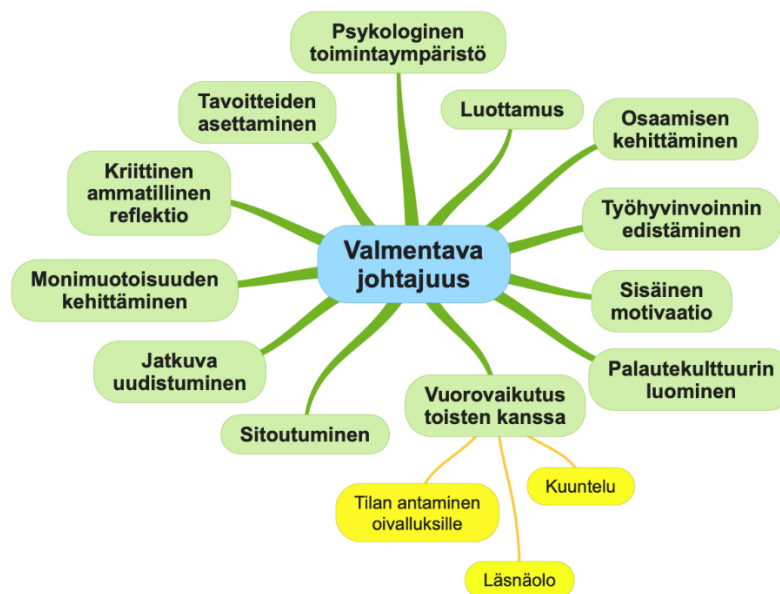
Valmentava johtajuus

Psykologinen toimintaympäristö

Luottamus

Osaamisen kehittäminen

Työhyvinvoinnin edistäminen

Sisäinen motivaatio

Palautekulttuurin luominen

Vuorovaikutus toisten kanssa

Kuuntelu

Tilan antaminen oivalluksille

Läsnäolo

Sitoutuminen

Jatkuva uudistuminen

Monimuotoisuuden kehittäminen

Kriittinen ammatillinen reflektio

Tavoitteiden asettaminen